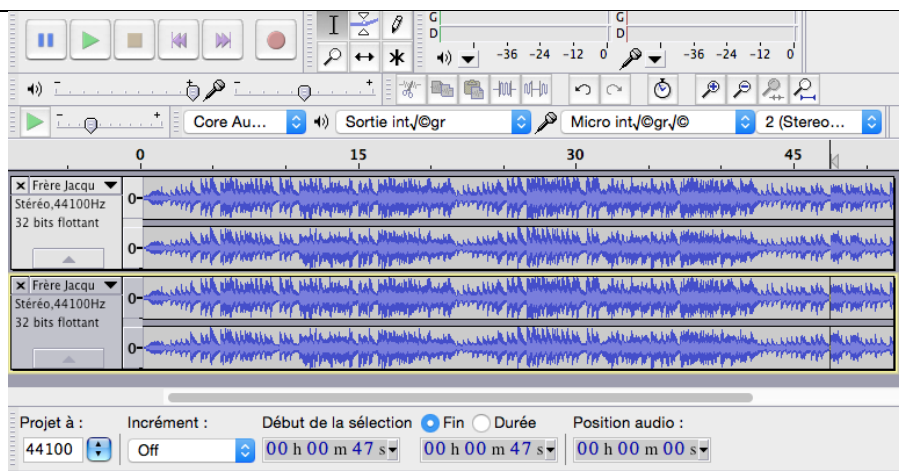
G
D
-36 -24 -12 0
G
D
-36 -24 -12 0

Core Au...
Sortie int√©gr
Micro int√©gr√©
2 (Stereo...

0
15
30
45

Frère Jacqu
Stéréo,44100Hz
32 bits flottant
0-
0-

Frère Jacqu
Stéréo,44100Hz
32 bits flottant
0-
0-

Projet à :
44100
Incrément :
Off
Début de la sélection
Fin
Durée
00 h 00 m 47 s
00 h 00 m 47 s
Position audio :
00 h 00 m 00 s